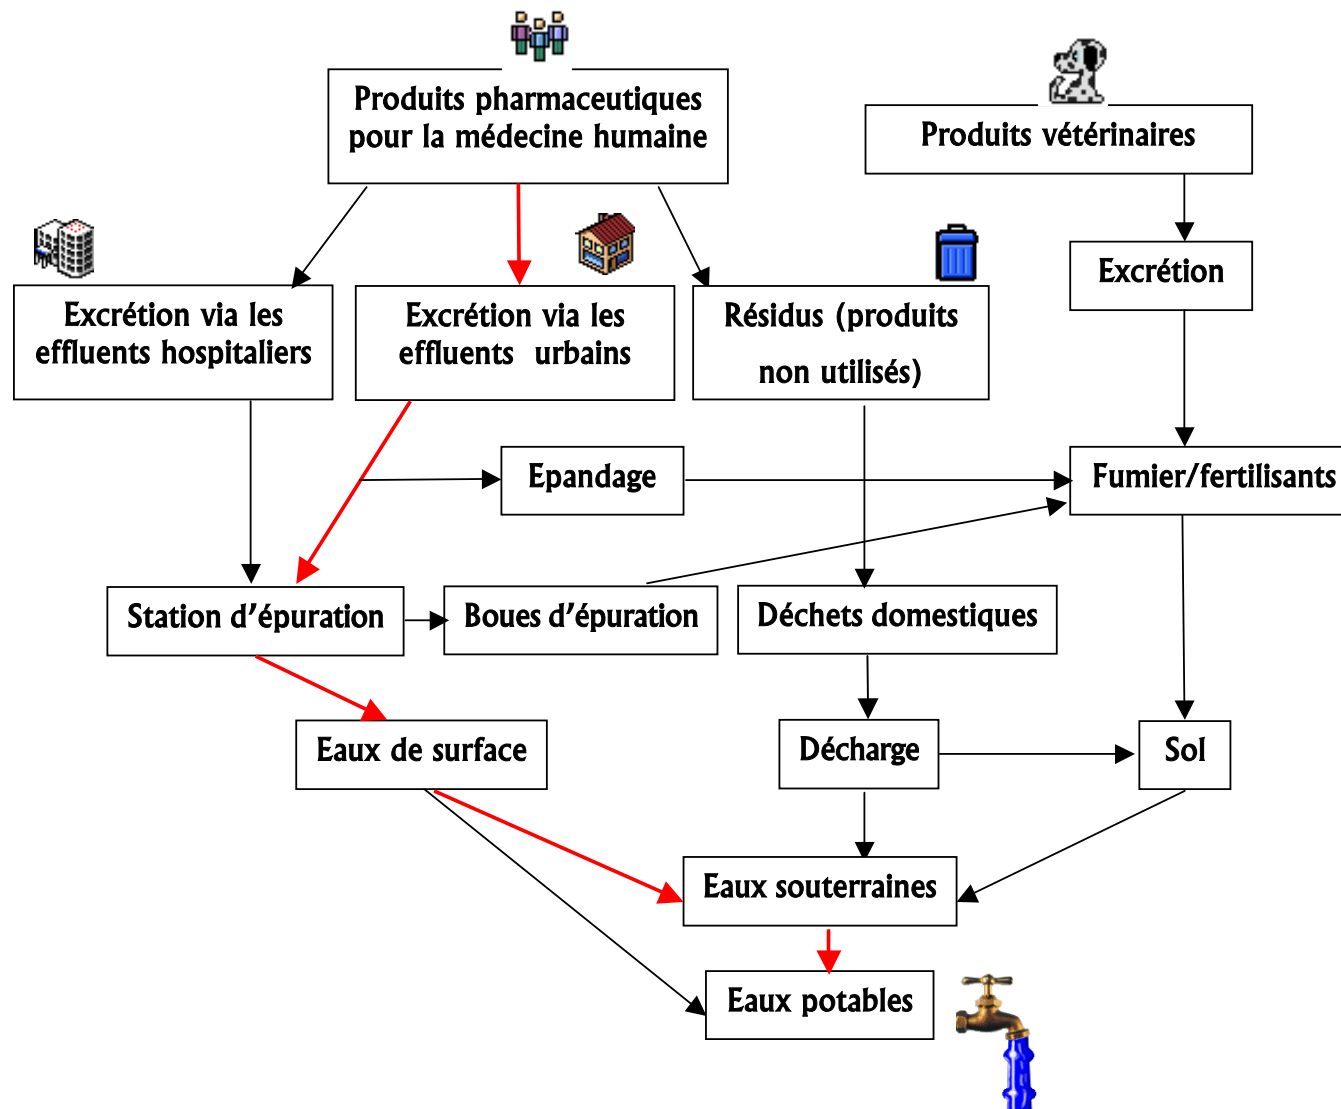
Produits pharmaceutiques pour la médecine humaine

Produits vétérinaires

Excrétion via les effluents hospitaliers

Excrétion via les effluents urbains

Résidus (produits non utilisés)

Excrétion

Epandage

Fumier/fertilisants

Station d'épuration

Boues d'épuration

Déchets domestiques

Eaux de surface

Décharge

Sol

Eaux souterraines

Eaux potables